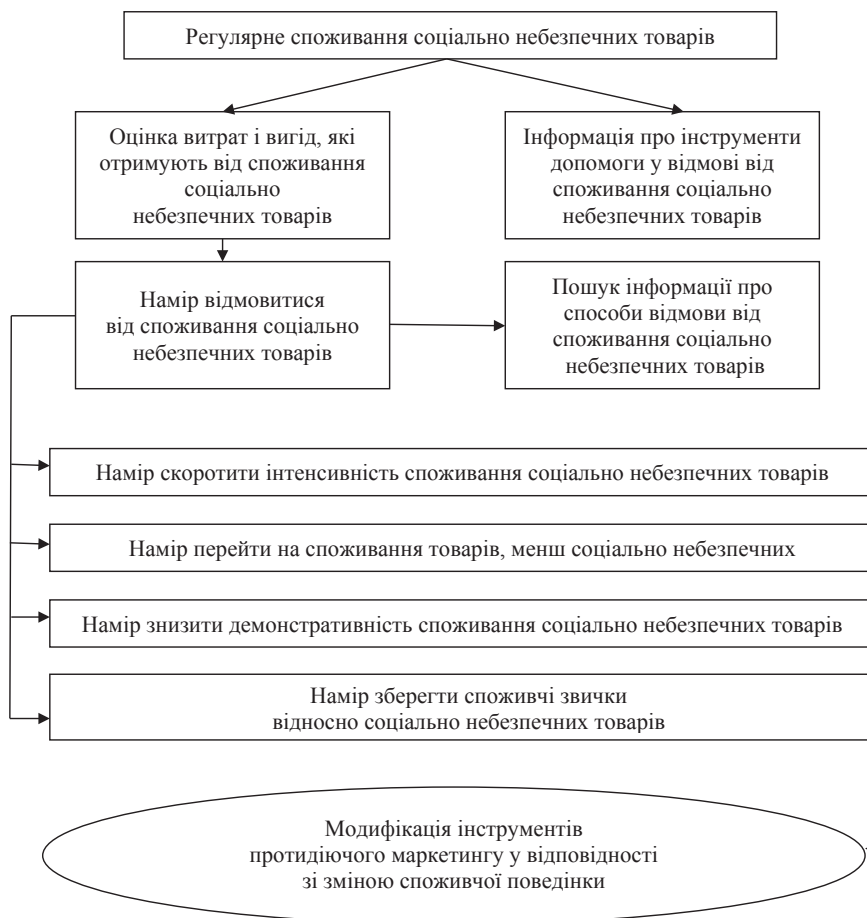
Регулярне споживання соціально небезпечних товарів

Оцінка витрат і вигід, які отримують від споживання соціально небезпечних товарів

Інформація про інструменти допомоги у відмові від споживання соціально небезпечних товарів

Намір відмовитися від споживання соціально небезпечних товарів

Пошук інформації про способи відмови від споживання соціально небезпечних товарів

Намір скоротити інтенсивність споживання соціально небезпечних товарів

Намір перейти на споживання товарів, менш соціально небезпечних

Намір знизити демонстративність споживання соціально небезпечних товарів

Намір зберегти споживчі звички відносно соціально небезпечних товарів

Модифікація інструментів протидіючого маркетингу у відповідності зі зміною споживчої поведінки